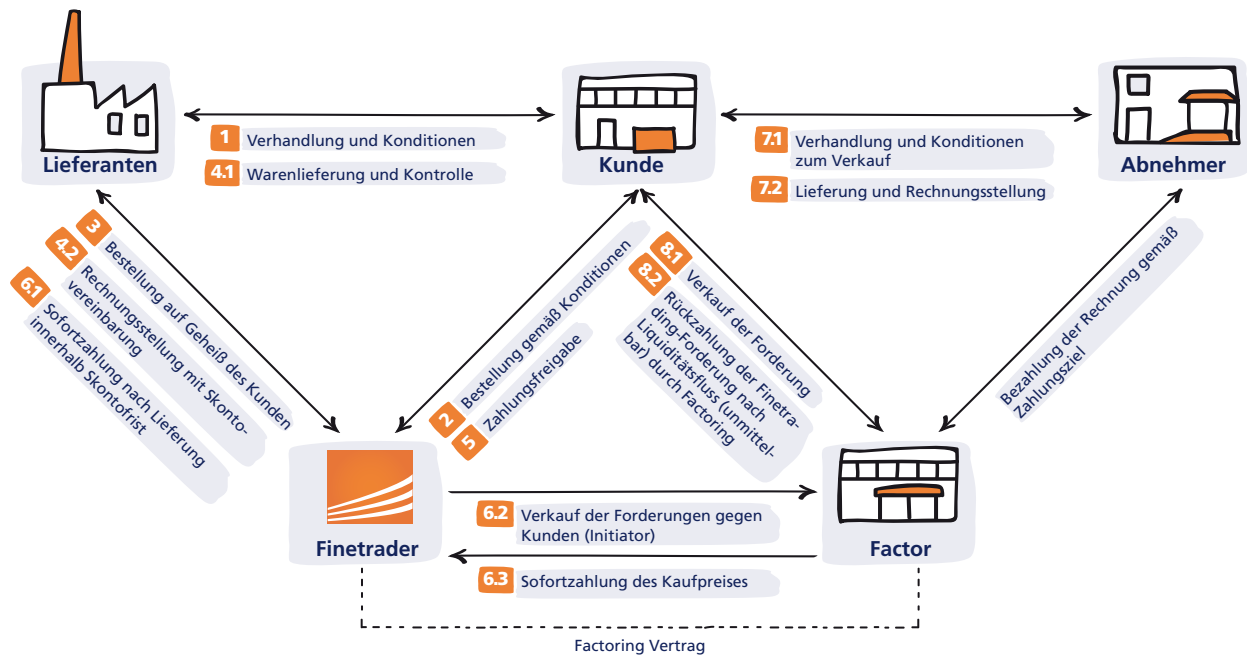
Lieferanten

Kunde

Abnehmer

1 Verhandlung und Konditionen

4.1 Warenlieferung und Kontrolle

7.1 Verhandlung und Konditionen zum Verkauf

7.2 Lieferung und Rechnungsstellung

3 Bestellung auf Geheiß des Kunden

4.2 Rechnungsstellung mit Skontovereinbarung

6.1 Sofortzahlung nach Lieferung innerhalb Skontofrist

2 Bestellung gemäß Konditionen

5 Zahlungsfreigabe

8.1 Verkauf der Forderung

8.2 Rückzahlung der Finetrading-Forderung nach Liquiditätsfluss (unmittelbar) durch Factoring

Bezahlung der Rechnung gemäß Zahlungsziel

Finetrader

Factor

6.2 Verkauf der Forderungen gegen Kunden (Initiator)

6.3 Sofortzahlung des Kaufpreises

Factoring Vertrag